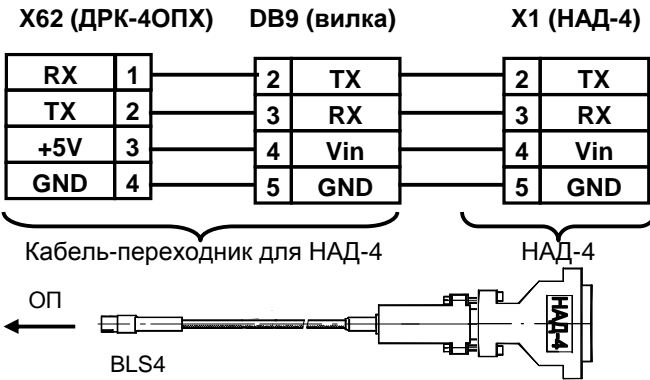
X62 (ДРК-4ОПХ)

| RX | 1 |
|---|---|
| TX | 2 |
| +5V | 3 |
| GND | 4 |

DB9 (вилка)

| 2 | TX |
|---|---|
| 3 | RX |
| 4 | Vin |
| 5 | GND |

X1 (НАД-4)

| 2 | TX |
|---|---|
| 3 | RX |
| 4 | Vin |
| 5 | GND |

Кабель-переходник для НАД-4

НАД-4

ОП

BLS4

НАД-4